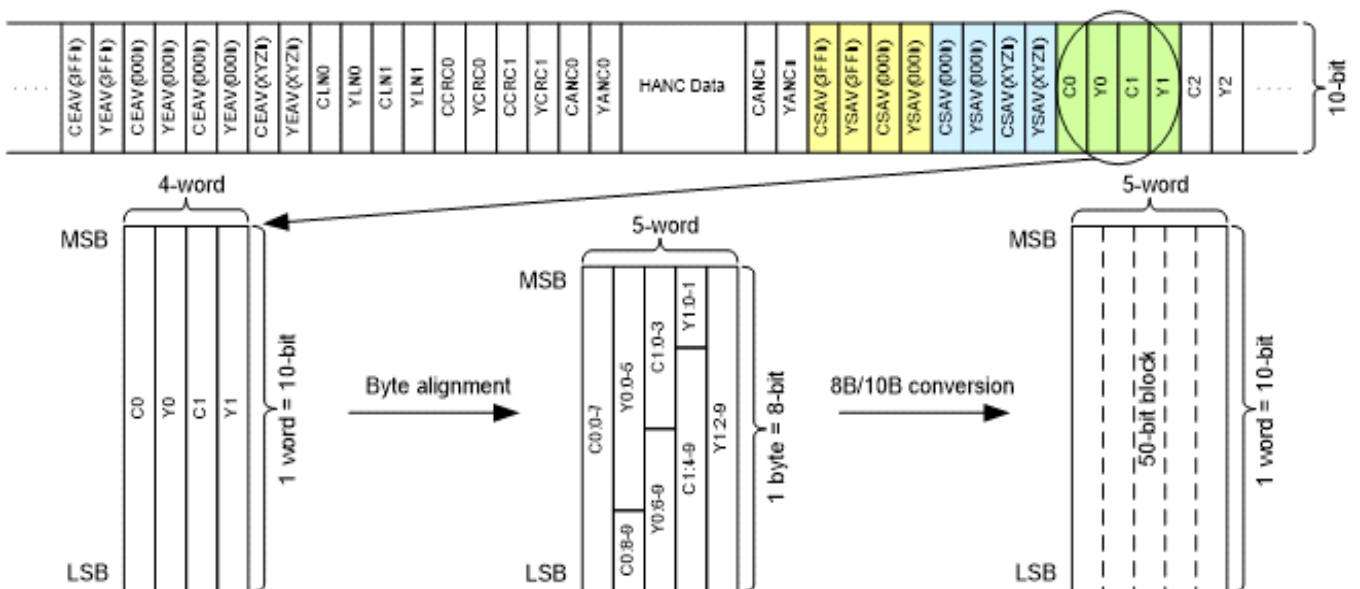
.....
CEAV(3FFh)
YEAV(3FFh)
CEAV(000h)
YEAV(000h)
CEAV(000h)
YEAV(000h)
CEAV(XYZh)
YEAV(XYZh)
CLN0
YLN0
CLN1
YLN1
CCRC0
YCRC0
CCRC1
YCRC1
CANC0
YANC0
HANC Data
CANCn
YANCn
CSAV(3FFh)
YSAV(3FFh)
CSAV(000h)
YSAV(000h)
CSAV(000h)
YSAV(000h)
CSAV(XYZh)
YSAV(XYZh)
C0
Y0
C1
Y1
C2
Y2
.....
10-bit

4-word
MSB
C0
Y0
C1
Y1
LSB
1 word = 10-bit

Byte alignment

5-word
MSB
C0:0-7
C0:8-9
Y0:0-5
Y0:6-9
C1:0-3
C1:4-9
Y1:0-1
Y1:2-9
LSB
1 byte = 8-bit

8B/10B conversion

5-word
MSB
50-bit block
LSB
1 word = 10-bit